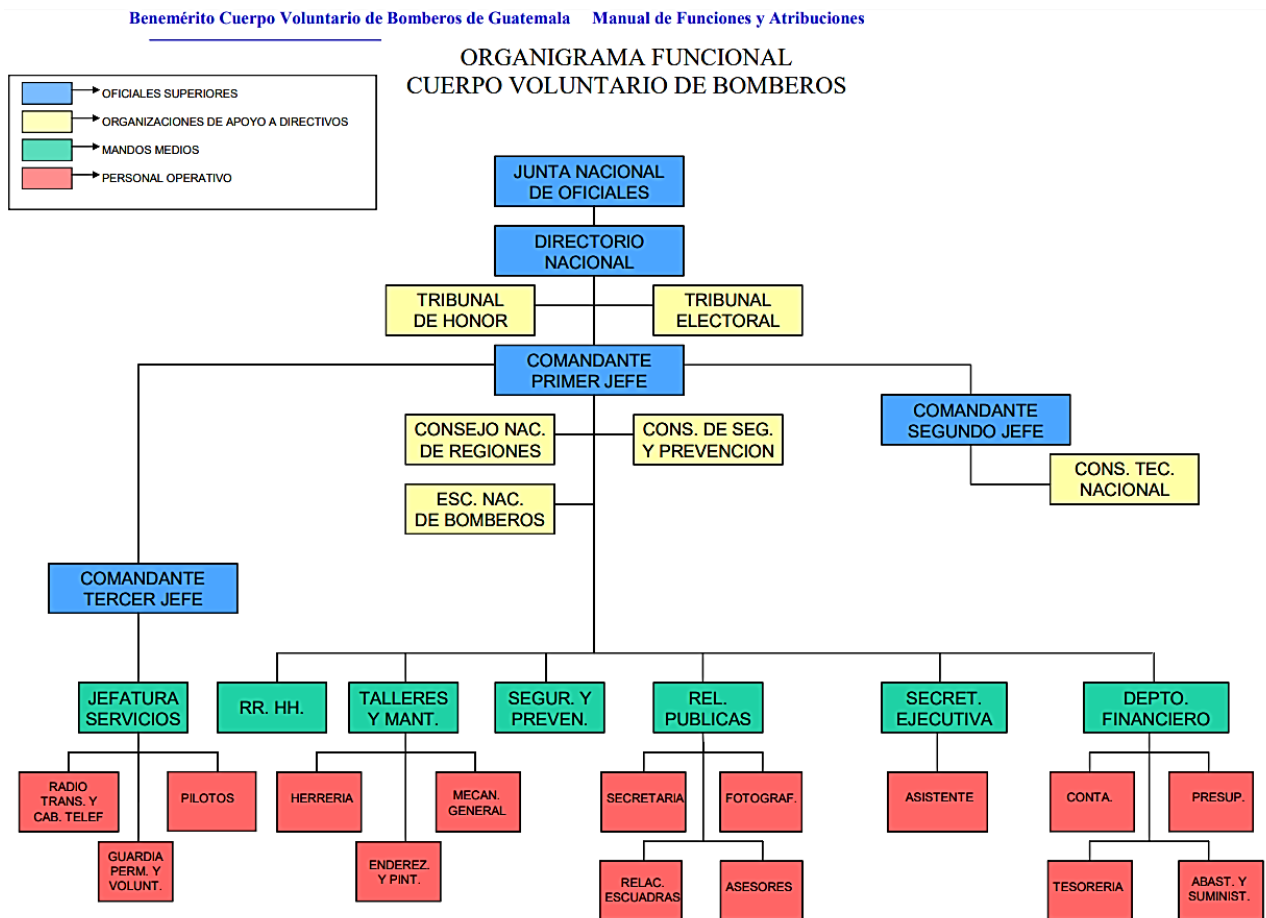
Benemérito Cuerpo Voluntario de Bomberos de Guatemala    Manual de Funciones y Atribuciones

ORGANIGRAMA FUNCIONAL
CUERPO VOLUNTARIO DE BOMBEROS

OFICIALES SUPERIORES
ORGANIZACIONES DE APOYO A DIRECTIVOS
MANDOS MEDIOS
PERSONAL OPERATIVO

JUNTA NACIONAL DE OFICIALES

DIRECTORIO NACIONAL

TRIBUNAL DE HONOR

TRIBUNAL ELECTORAL

COMANDANTE PRIMER JEFE

CONSEJO NAC. DE REGIONES

CONS. DE SEG. Y PREVENCION

COMANDANTE SEGUNDO JEFE

CONS. TEC. NACIONAL

ESC. NAC. DE BOMBEROS

COMANDANTE TERCER JEFE

JEFATURA SERVICIOS

RR. HH.

TALLERES Y MANT.

SEGUR. Y PREVEN.

REL. PUBLICAS

SECRET. EJECUTIVA

DEPTO. FINANCIERO

RADIO TRANS. Y CAB. TELEF

PILOTOS

GUARDIA PERM. Y VOLUNT.

HERRERIA

MECAN. GENERAL

ENDEREZ. Y PINT.

SECRETARIA

FOTOGRAF.

RELAC. ESCUADRAS

ASESORES

ASISTENTE

CONTA.

PRESUP.

TESORERIA

ABAST. Y SUMINIST.